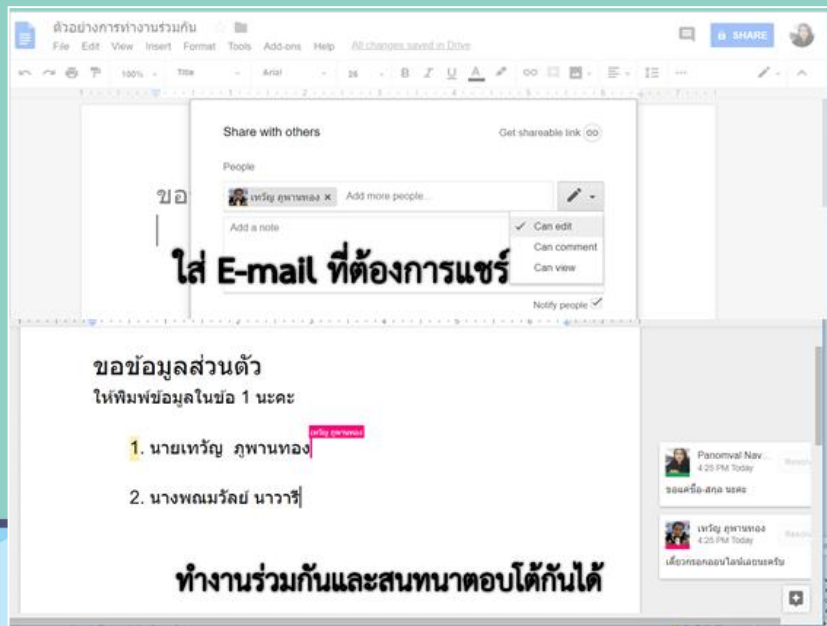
ตัวอย่างการทำงานร่วมกัน
File Edit View Insert Format Tools Add-ons Help All changes saved in Drive
SHARE
100% Title Arial 26 B I U A

Share with others
Get shareable link
People
เทวัญ ภูพานทอง × Add more people...
Add a note
Can edit
Can comment
Can view
Notify people
ขอ
ใส่ E-mail ที่ต้องการแชร์

ขอข้อมูลส่วนตัว
ให้พิมพ์ข้อมูลในข้อ 1 นะคะ
1. นายเทวัญ ภูพานทอง
เทวัญ ภูพานทอง
2. นางพณมรัลย์ นาวารี

Panomval Nav...
4:25 PM Today
Resolve
ขอนค์ชื่อ-สกุล นะคะ

เทวัญ ภูพานทอง
4:25 PM Today
Resolve
เดี๋ยวกรอกออนไลน์เลยนะครับ

ทำงานร่วมกันและสนทนาตอบโต้กันได้